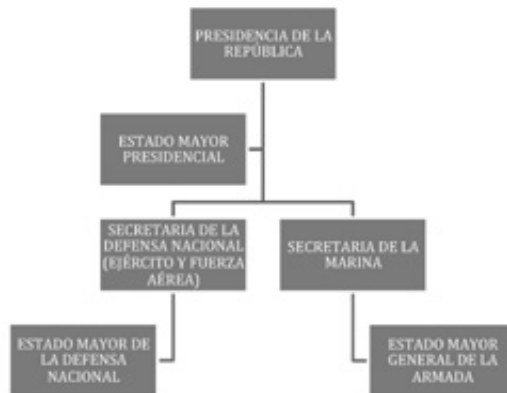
PRESIDENCIA DE LA REPÚBLICA

ESTADO MAYOR PRESIDENCIAL

SECRETARIA DE LA DEFENSA NACIONAL (EJÉRCITO Y FUERZA AÉREA)

SECRETARIA DE LA MARINA

ESTADO MAYOR DE LA DEFENSA NACIONAL

ESTADO MAYOR GENERAL DE LA ARMADA